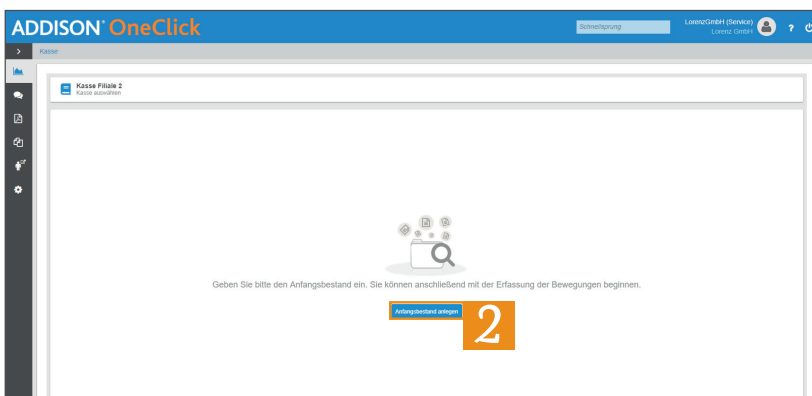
ADDISON® OneClick

Schnellsprung

LorenzGmbH (Service)
Lorenz GmbH

?

Kasse

Kasse Filiale 2
Kasse auswählen

Geben Sie bitte den Anfangsbestand ein. Sie können anschließend mit der Erfassung der Bewegungen beginnen.

Anfangsbestand anlegen

2